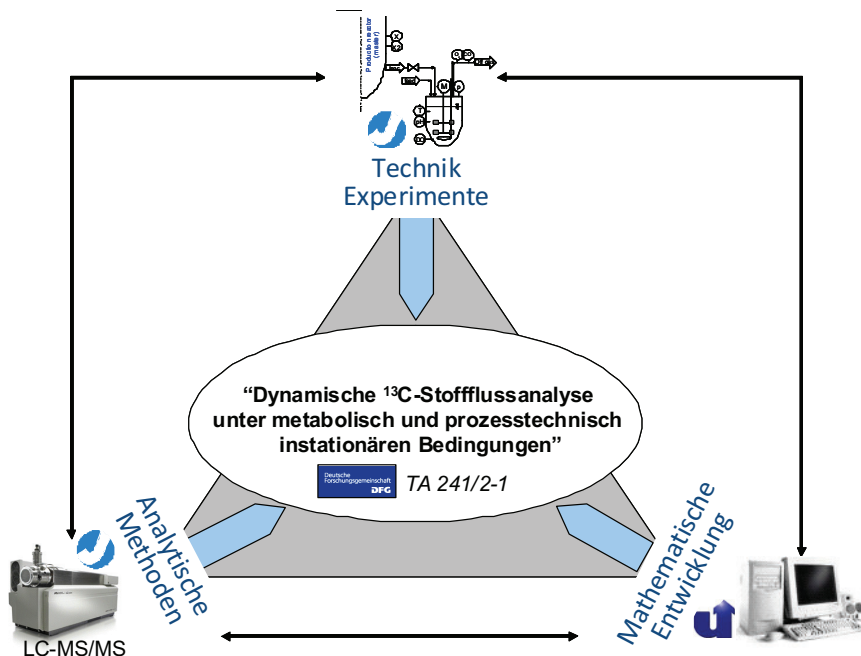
Production reactor (master)

Technik
Experimente

“Dynamische $^{13}$C-Stoffflussanalyse unter metabolisch und prozesstechnisch instationären Bedingungen”

Deutsche Forschungsgemeinschaft DFG

TA 241/2-1

Analytische Methoden

Mathematische Entwicklung

LC-MS/MS